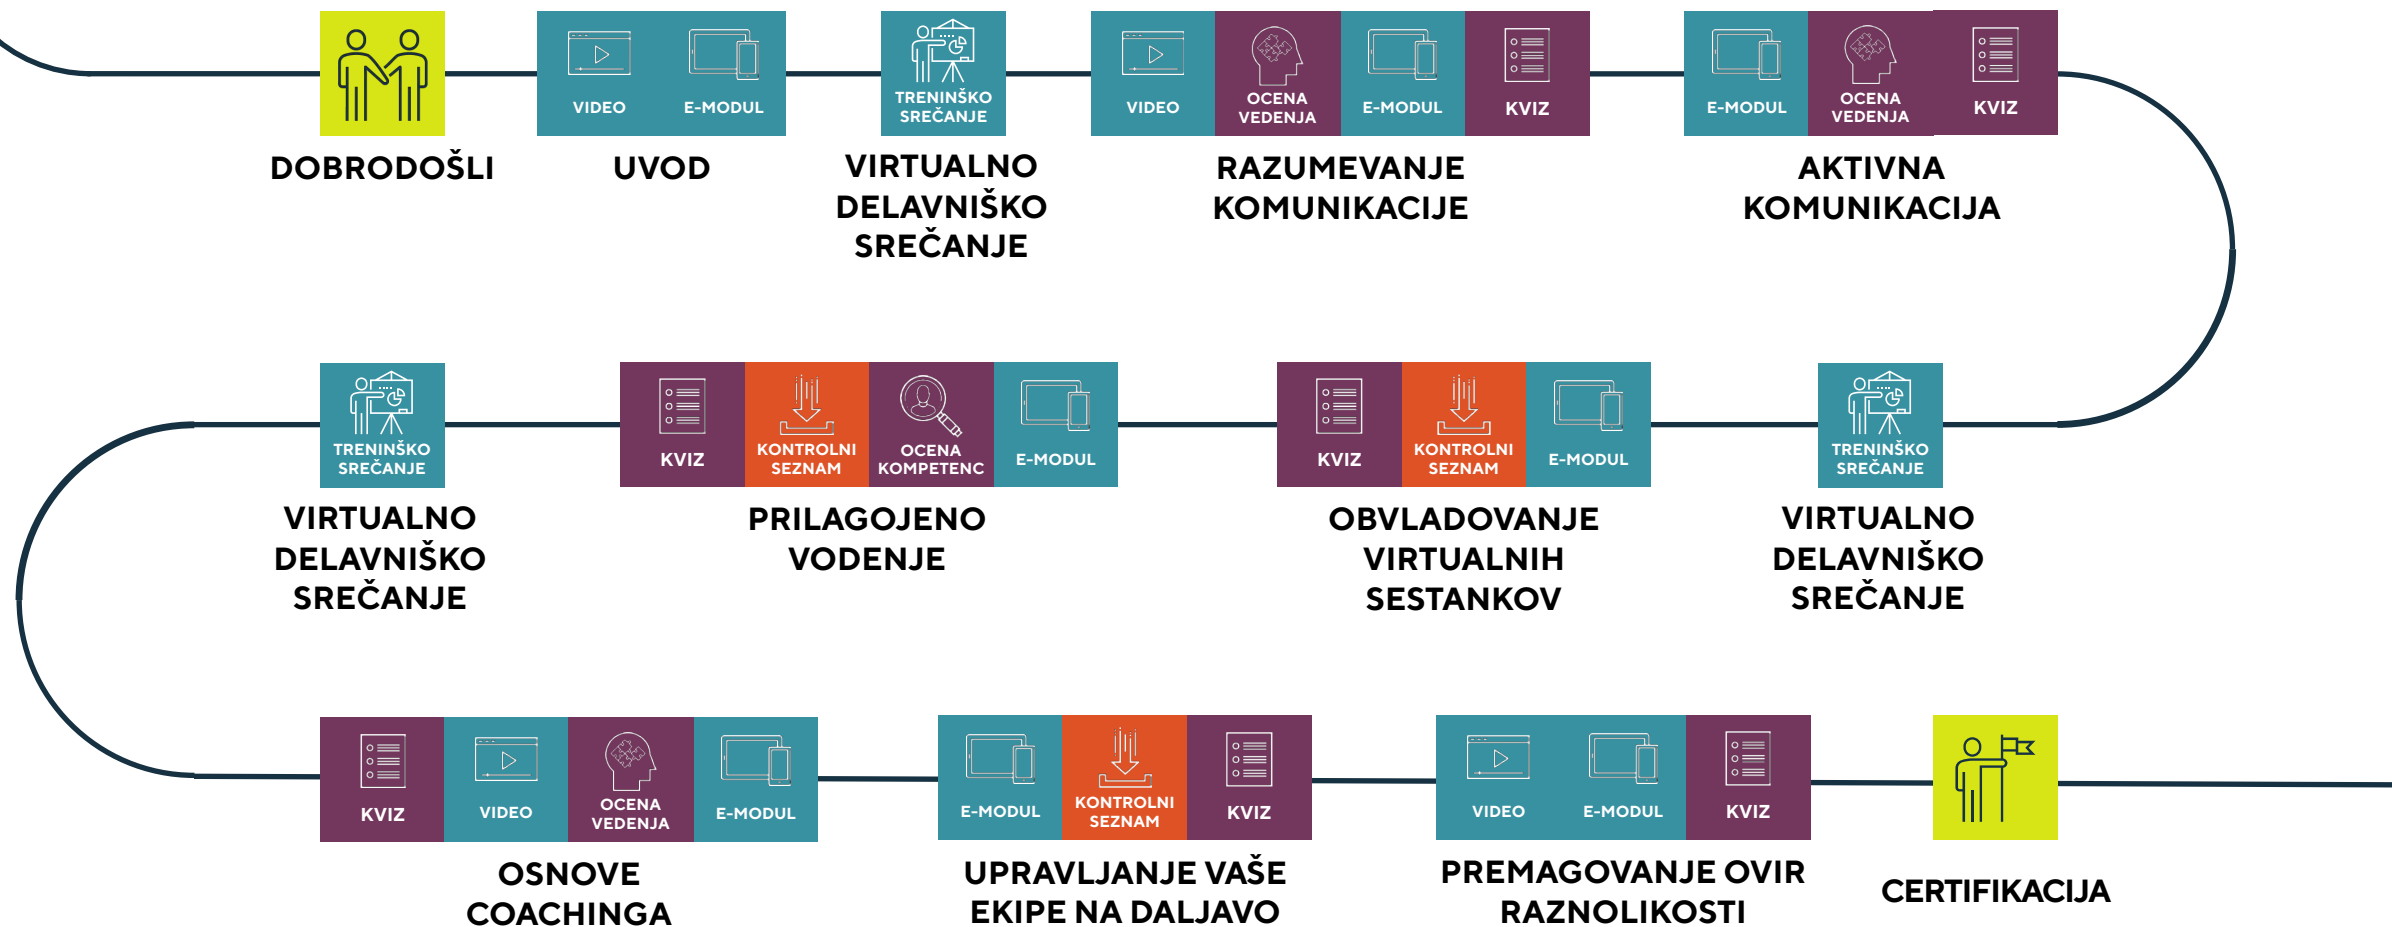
DOBRODOŠLI

VIDEO E-MODUL
UVOD

TRENINŠKO SREČANJE
VIRTUALNO DELAVNIŠKO SREČANJE

VIDEO OCENA VEDENJA E-MODUL KVIZ
RAZUMEVANJE KOMUNIKACIJE

E-MODUL OCENA VEDENJA KVIZ
AKTIVNA KOMUNIKACIJA

TRENINŠKO SREČANJE
VIRTUALNO DELAVNIŠKO SREČANJE

KVIZ KONTROLNI SEZNAM OCENA KOMPETENC E-MODUL
PRILAGOJENO VODENJE

KVIZ KONTROLNI SEZNAM E-MODUL
OBVLADOVANJE VIRTUALNIH SESTANKOV

TRENINŠKO SREČANJE
VIRTUALNO DELAVNIŠKO SREČANJE

KVIZ VIDEO OCENA VEDENJA E-MODUL
OSNOVE COACHINGA

E-MODUL KONTROLNI SEZNAM KVIZ
UPRAVLJANJE VAŠE EKIPE NA DALJAVO

VIDEO E-MODUL KVIZ
PREMAGOVANJE OVIR RAZNOLIKOSTI

CERTIFIKACIJA